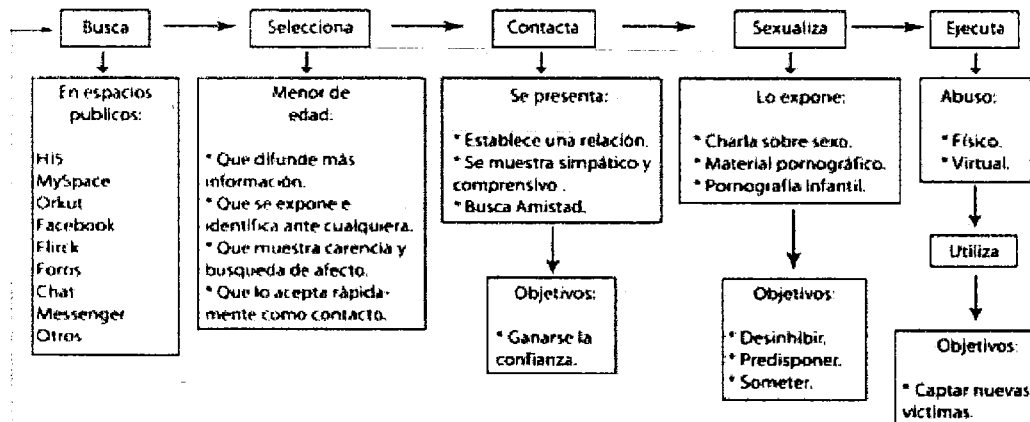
Busca

En espacios publicos:

HI5
MySpace
Orkut
Facebook
Flirck
Foros
Chat
Messenger
Otros

Selecciona

Menor de edad:

* Que difunde más información.
* Que se expone e identifica ante cualquiera.
* Que muestra carencia y busqueda de afecto.
* Que lo acepta rápidamente como contacto.

Contacta

Se presenta:

* Establece una relación.
* Se muestra simpático y comprensivo .
* Busca Amistad.

Objetivos:

* Ganarse la confianza.

Sexualiza

Lo expone:

* Charla sobre sexo.
* Material pornográfico.
* Pornografía infantil.

Objetivos:

* Desinhibir.
* Predisponer.
* Someter.

Ejecuta

Abuso:

* Físico.
* Virtual.

Utiliza

Objetivos:

* Captar nuevas victimas.